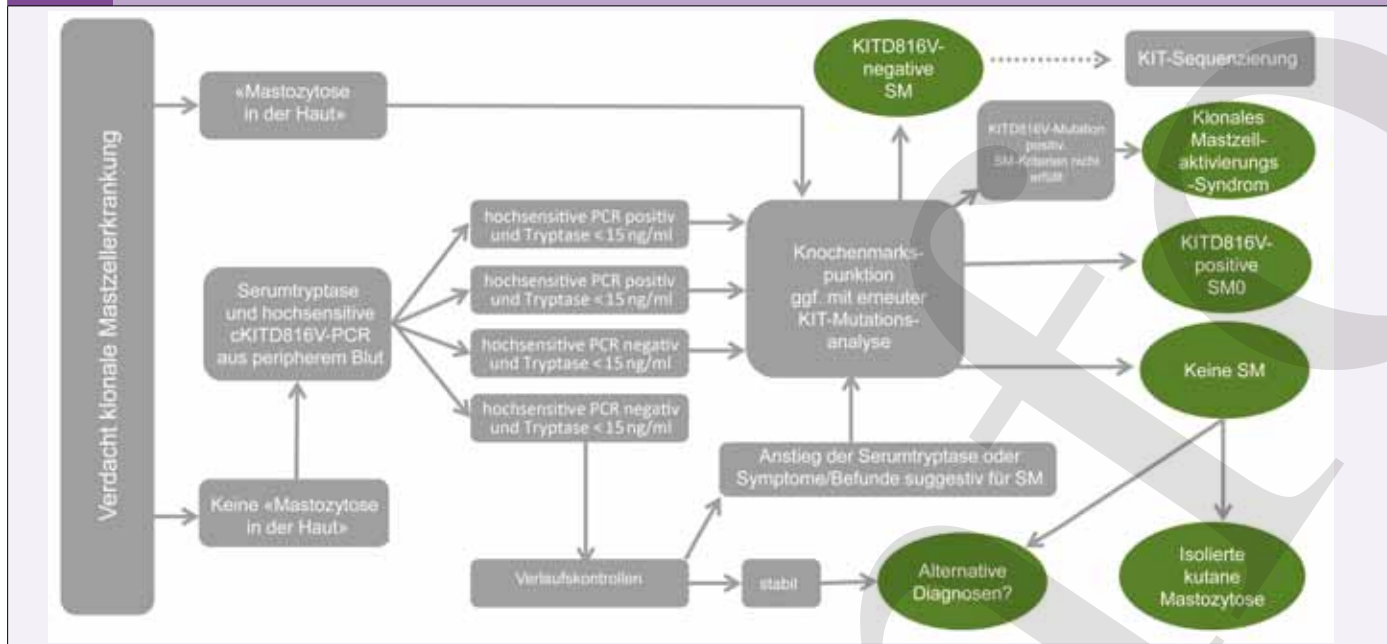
Verdacht klonale Mastzellerkrankung

«Mastozytose in der Haut»

KITD816V-negative SM

KIT-Sequenzierung

KITD816V-Mutation positiv, SM-Kriterien nicht erfüllt

Klonales Mastzell-aktivierungs-Syndrom

Serumtryptase und hochsensitive cKITD816V-PCR aus peripherem Blut

hochsensitive PCR positiv und Tryptase < 15 ng/ml

hochsensitive PCR positiv und Tryptase < 15 ng/ml

hochsensitive PCR negativ und Tryptase < 15 ng/ml

hochsensitive PCR negativ und Tryptase < 15 ng/ml

Knochenmarks-punktion ggf. mit erneuter KIT-Mutations-analyse

KITD816V-positive SM0

Keine SM

Keine «Mastozytose in der Haut»

Anstieg der Serumtryptase oder Symptome/Befunde suggestiv für SM

Verlaufskontrollen

stabil

Alternative Diagnosen?

Isolierte kutane Mastozytose